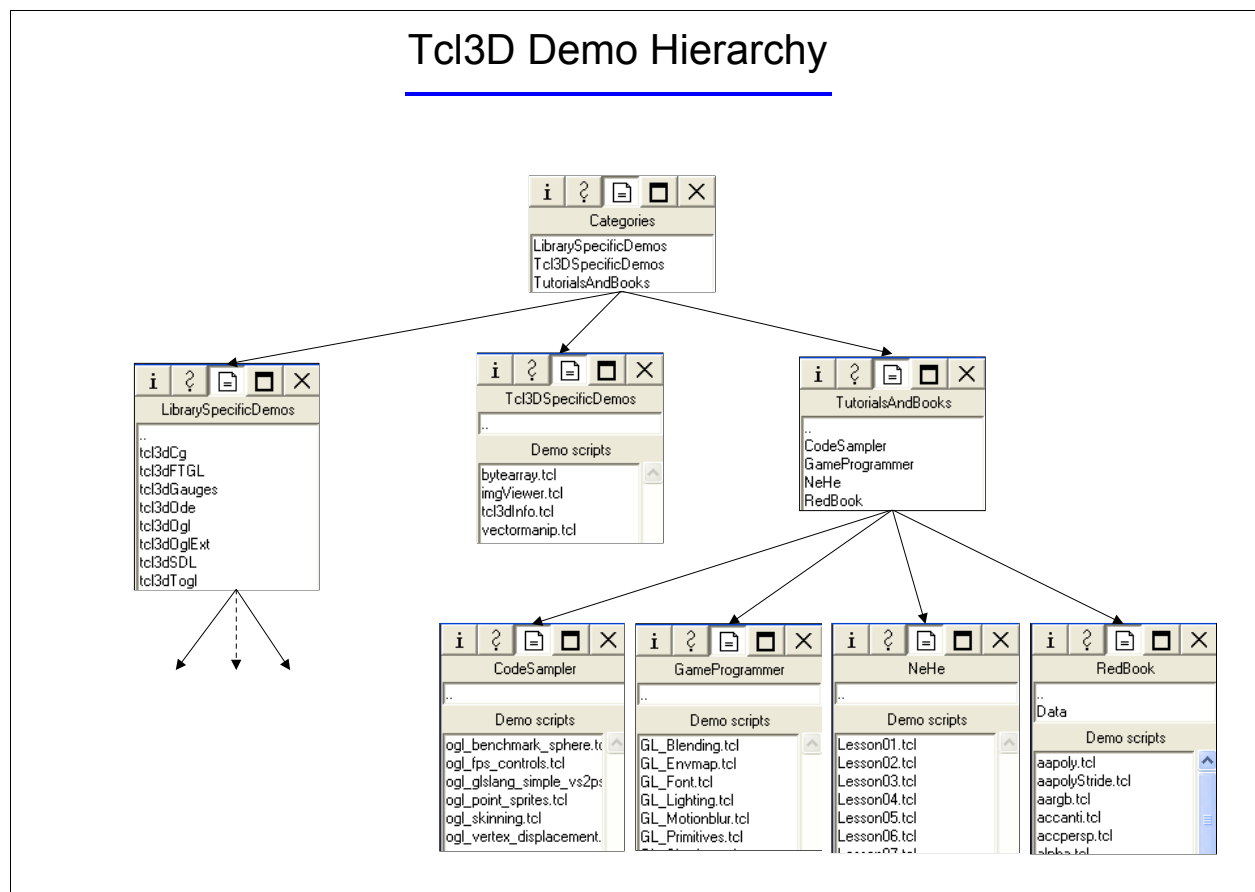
Tcl3D Demo Hierarchy

i ¿ ☐ ✕
Categories
LibrarySpecificDemos
Tcl3DSpecificDemos
TutorialsAndBooks

i ¿ ☐ ✕
LibrarySpecificDemos
..
tcl3dCg
tcl3dFTGL
tcl3dGauges
tcl3dOde
tcl3dOgl
tcl3dOglExt
tcl3dSDL
tcl3dTogl

i ¿ ☐ ✕
Tcl3DSpecificDemos
..
Demo scripts
bytearray.tcl
imgViewer.tcl
tcl3dInfo.tcl
vectormanip.tcl

i ¿ ☐ ✕
TutorialsAndBooks
..
CodeSampler
GameProgrammer
NeHe
RedBook

i ¿ ☐ ✕
CodeSampler
..
Demo scripts
ogl_benchmark_sphere.t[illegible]
ogl_fps_controls.tcl
ogl_glslang_simple_vs2ps
ogl_point_sprites.tcl
ogl_skinning.tcl
ogl_vertex_displacement.

i ¿ ☐ ✕
GameProgrammer
..
Demo scripts
GL_Blending.tcl
GL_Envmap.tcl
GL_Font.tcl
GL_Lighting.tcl
GL_Motionblur.tcl
GL_Primitives.tcl
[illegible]

i ¿ ☐ ✕
NeHe
..
Demo scripts
Lesson01.tcl
Lesson02.tcl
Lesson03.tcl
Lesson04.tcl
Lesson05.tcl
Lesson06.tcl
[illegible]

i ¿ ☐ ✕
RedBook
..
Data
Demo scripts
aapoly.tcl
aapolyStride.tcl
aargb.tcl
accanti.tcl
accpersp.tcl
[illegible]